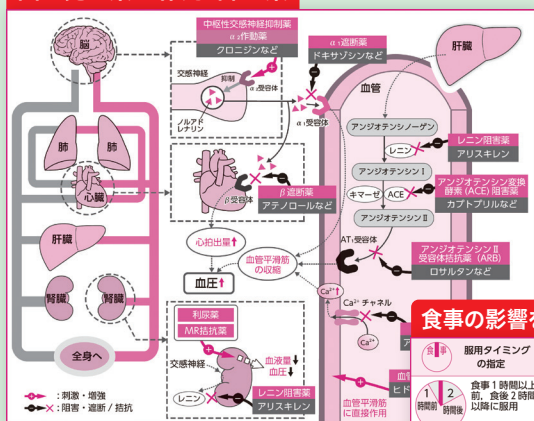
脳

中枢性交感神経抑制薬
$\alpha_2$作動薬
クロニジンなど

交感神経
抑制
$\alpha_2$受容体
ノルアドレナリン

$\alpha_1$遮断薬
ドキサゾシンなど

肝臓

血管

$\alpha_1$受容体

アンジオテンシノーゲン
レニン
レニン阻害薬
アリスキレン

アンジオテンシンⅠ
キマーゼ
ACE
アンジオテンシン変換酵素 (ACE) 阻害薬
カプトプリルなど

アンジオテンシンⅡ

肺
肺
心臓

$\beta_1$受容体
$\beta$遮断薬
アテノロールなど

心拍出量↑

血管平滑筋の収縮

血圧↑

$AT_1$受容体
アンジオテンシンⅡ受容体拮抗薬 (ARB)
ロサルタンなど

肝臓

$Ca^{2+}$
$Ca^{2+}$チャネル
$Ca^{2+}$

腎臓
腎臓

利尿薬
MR拮抗薬

交感神経
血液量↓
血圧↓

全身へ

レニン
レニン阻害薬
アリスキレン

:刺激・増強
:阻害・遮断/拮抗

血管平滑筋に直接作用

食事の影響を

服用タイミングの指定

食事 1 時間以上前、食後 2 時間以降に服用

1時間
2時間